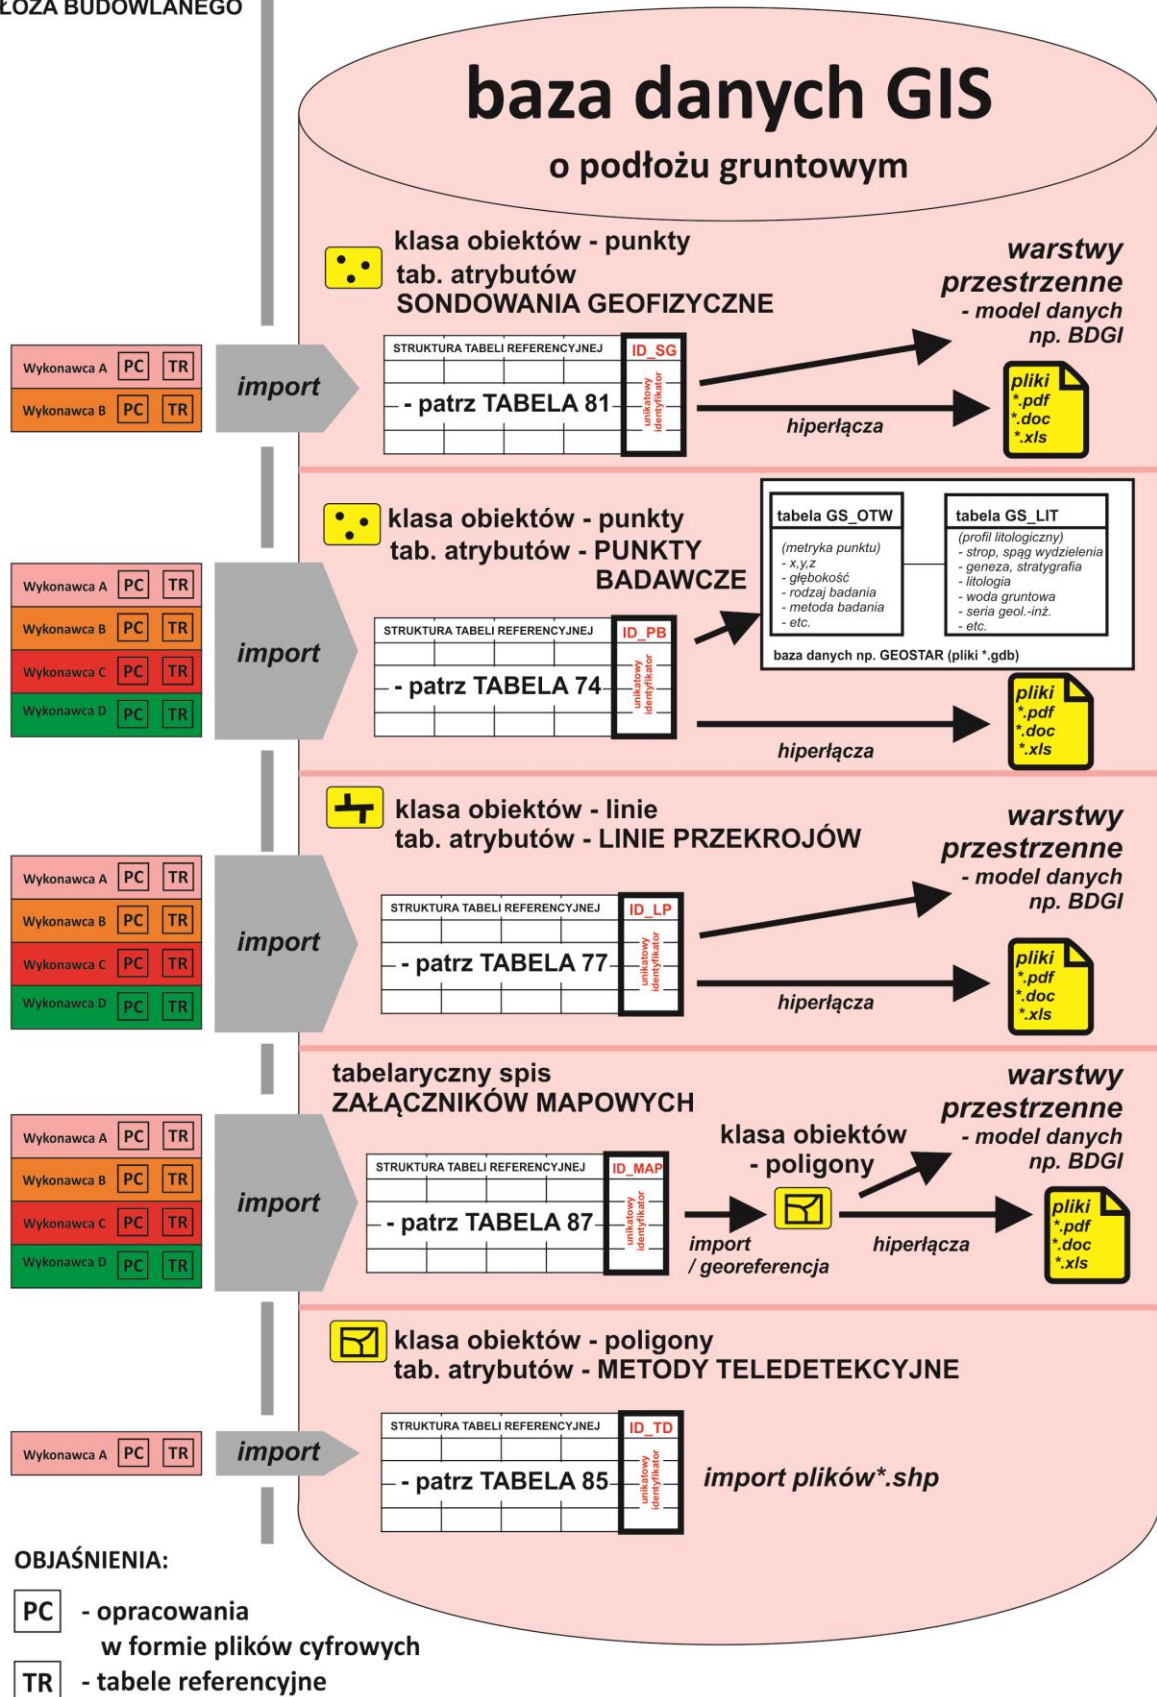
ŁOŻA BUDOWLANEGO

baza danych GIS
o podłożu gruntowym

klasa obiektów - punkty
tab. atrybutów
SONDOWANIA GEOFIZYCZNE

warstwy przestrzenne
- model danych np. BDGI

Wykonawca A PC TR
Wykonawca B PC TR

import

STRUKTURA TABELI REFERENCYJNEJ
ID_SG
- patrz TABELA 81
unikatowy identyfikator

hiperłącza

pliki
*.pdf
*.doc
*.xls

klasa obiektów - punkty
tab. atrybutów - PUNKTY BADAWCZE

tabela GS_OTW
(metryka punktu)
- x,y,z
- głębokość
- rodzaj badania
- metoda badania
- etc.

tabela GS_LIT
(profil litologiczny)
- strop, spąg wydzielenia
- geneza, stratygrafia
- litologia
- woda gruntowa
- seria geol.-inż.
- etc.

baza danych np. GEOSTAR (pliki *.gdb)

Wykonawca A PC TR
Wykonawca B PC TR
Wykonawca C PC TR
Wykonawca D PC TR

import

STRUKTURA TABELI REFERENCYJNEJ
ID_PB
- patrz TABELA 74
unikatowy identyfikator

hiperłącza

pliki
*.pdf
*.doc
*.xls

klasa obiektów - linie
tab. atrybutów - LINIE PRZEKROJÓW

warstwy przestrzenne
- model danych np. BDGI

Wykonawca A PC TR
Wykonawca B PC TR
Wykonawca C PC TR
Wykonawca D PC TR

import

STRUKTURA TABELI REFERENCYJNEJ
ID_LP
- patrz TABELA 77
unikatowy identyfikator

hiperłącza

pliki
*.pdf
*.doc
*.xls

tabelaryczny spis
ZAŁĄCZNIKÓW MAPOWYCH

warstwy przestrzenne
- model danych np. BDGI

Wykonawca A PC TR
Wykonawca B PC TR
Wykonawca C PC TR
Wykonawca D PC TR

import

STRUKTURA TABELI REFERENCYJNEJ
ID_MAP
- patrz TABELA 87
unikatowy identyfikator

klasa obiektów
- poligony

import
/ georeferencja

hiperłącza

pliki
*.pdf
*.doc
*.xls

klasa obiektów - poligony
tab. atrybutów - METODY TELEDETEKCYJNE

Wykonawca A PC TR

import

STRUKTURA TABELI REFERENCYJNEJ
ID_TD
- patrz TABELA 85
unikatowy identyfikator

import plików*.shp

OBJAŚNIENIA:
PC - opracowania w formie plików cyfrowych
TR - tabele referencyjne